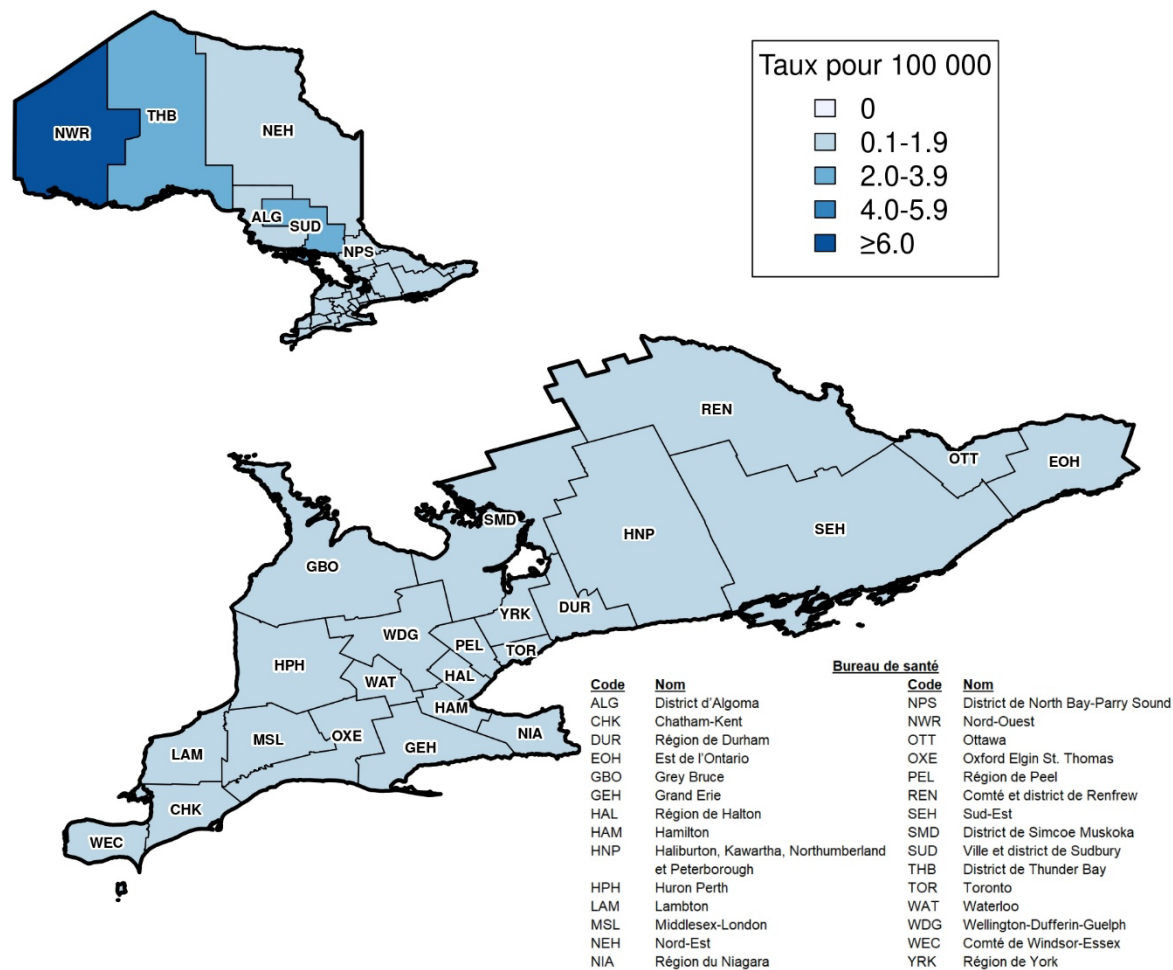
Taux pour 100 000
0
0.1-1.9
2.0-3.9
4.0-5.9
≥6.0

NWR
THB
NEH
ALG
SUD
NPS

REN
OTT
EOH
SMD
HNP
SEH
GBO
DUR
YRK
WDG
PEL
TOR
HPH
WAT
HAL
HAM
NIA
LAM
MSL
OXE
GEH
CHK
WEC

Bureau de santé

| Code | Nom | Code | Nom |
|---|---|---|---|
| ALG | District d'Algoma | NPS | District de North Bay-Parry Sound |
| CHK | Chatham-Kent | NWR | Nord-Ouest |
| DUR | Région de Durham | OTT | Ottawa |
| EOH | Est de l'Ontario | OXE | Oxford Elgin St. Thomas |
| GBO | Grey Bruce | PEL | Région de Peel |
| GEH | Grand Erie | REN | Comté et district de Renfrew |
| HAL | Région de Halton | SEH | Sud-Est |
| HAM | Hamilton | SMD | District de Simcoe Muskoka |
| HNP | Haliburton, Kawartha, Northumberland et Peterborough | SUD | Ville et district de Sudbury |
| | | THB | District de Thunder Bay |
| HPH | Huron Perth | TOR | Toronto |
| LAM | Lambton | WAT | Waterloo |
| MSL | Middlesex-London | WDG | Wellington-Dufferin-Guelph |
| NEH | Nord-Est | WEC | Comté de Windsor-Essex |
| NIA | Région du Niagara | YRK | Région de York |